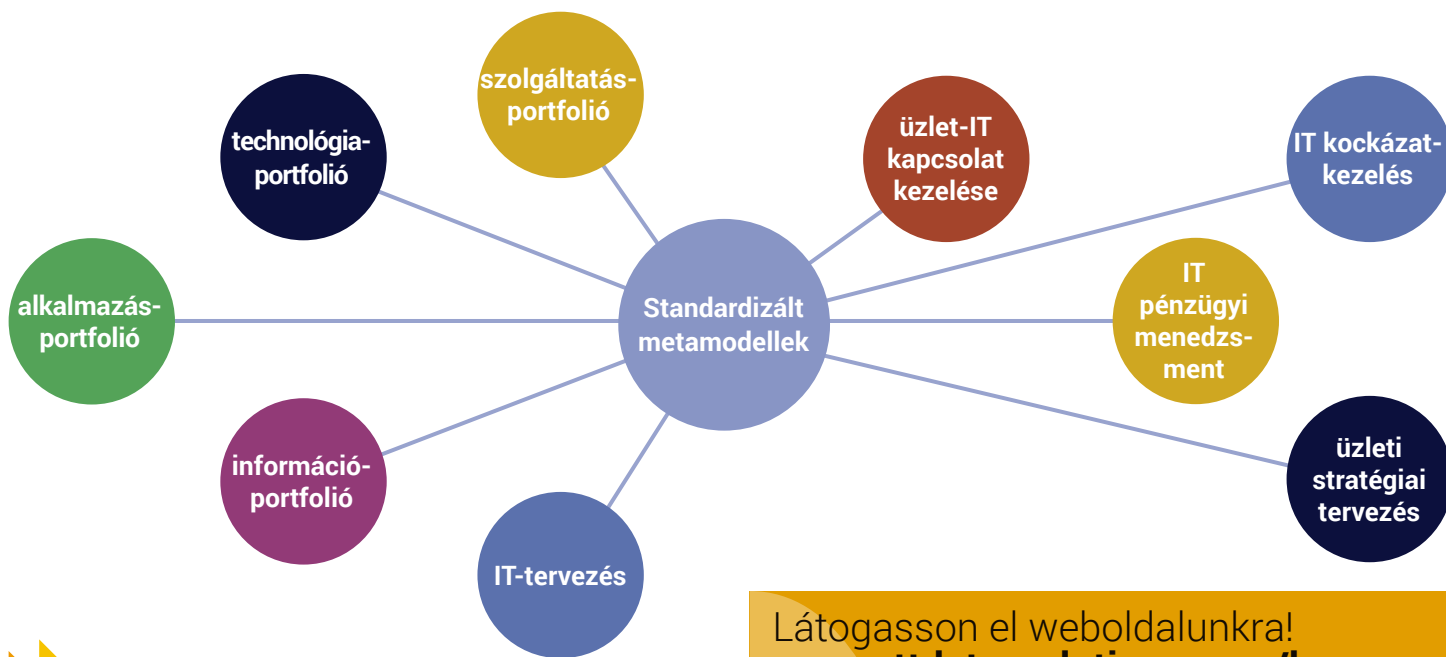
szolgáltatásportfolió

technológiaportfolió

üzlet-IT kapcsolat kezelése

IT kockázatkezelés

alkalmazásportfolió

Standardizált metamodellek

IT pénzügyi menedzsment

információportfolió

üzleti stratégiai tervezés

IT-tervezés

Látogasson el weboldalunkra!

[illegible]